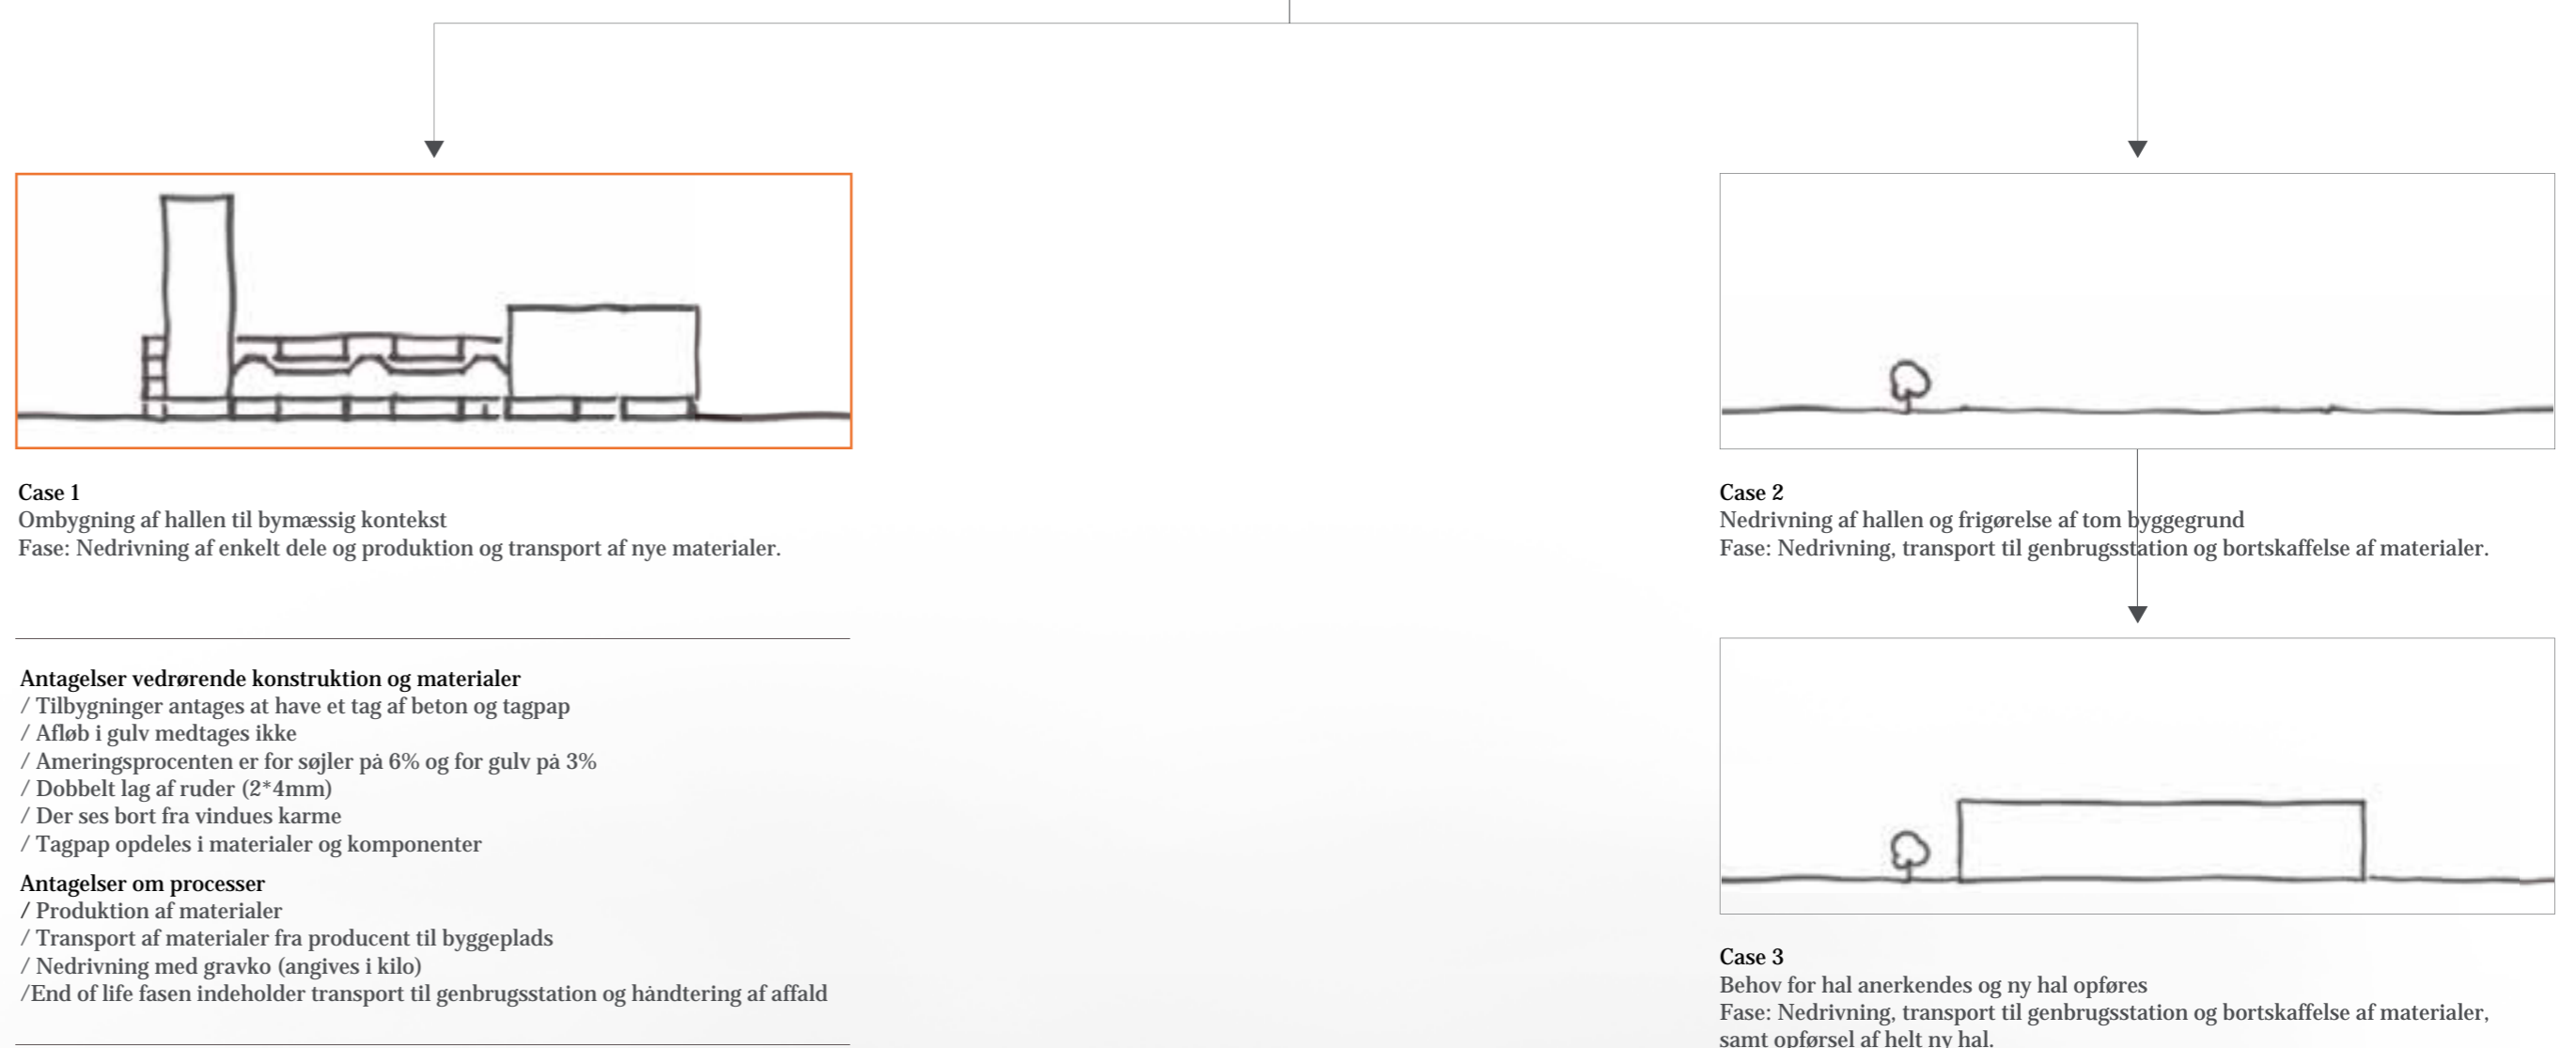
Case 1
Ombygning af hallen til bymæssig kontekst
Fase: Nedrivning af enkelt dele og produktion og transport af nye materialer.

Antagelser vedrørende konstruktion og materialer
/ Tilbygninger antages at have et tag af beton og tagpap
/ Afløb i gulv medtages ikke
/ Ameringsprocenten er for søjler på 6% og for gulv på 3%
/ Dobbelt lag af ruder (2*4mm)
/ Der ses bort fra vindues karme
/ Tagpap opdeles i materialer og komponenter

Antagelser om processer
/ Produktion af materialer
/ Transport af materialer fra producent til byggeplads
/ Nedrivning med gravko (angives i kilo)
/End of life fasen indeholder transport til genbrugsstation og håndtering af affald

Case 2
Nedrivning af hallen og frigørelse af tom byggegrund
Fase: Nedrivning, transport til genbrugsstation og bortskaffelse af materialer.

Case 3
Behov for hal anerkendes og ny hal opføres
Fase: Nedrivning, transport til genbrugsstation og bortskaffelse af materialer, samt opførsel af helt ny hal.